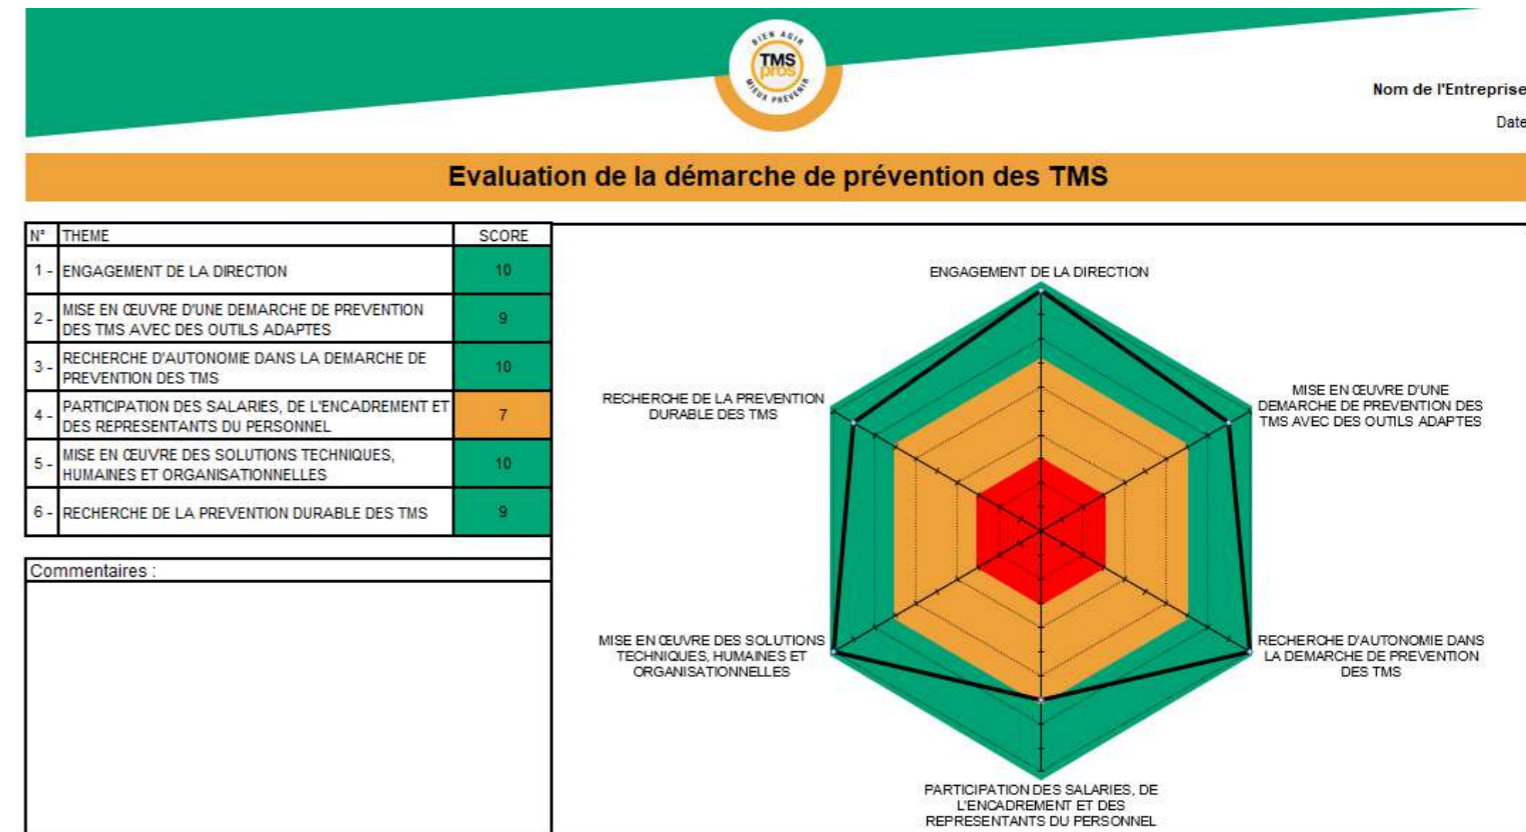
BIEN AGIR
TMS pros
MIEUX PRÉVENIR

Nom de l'Entreprise
Date

Evaluation de la démarche de prévention des TMS

| N° | THEME | SCORE |
|---|---|---|
| 1 - | ENGAGEMENT DE LA DIRECTION | 10 |
| 2 - | MISE EN ŒUVRE D'UNE DEMARCHE DE PREVENTION DES TMS AVEC DES OUTILS ADAPTES | 9 |
| 3 - | RECHERCHE D'AUTONOMIE DANS LA DEMARCHE DE PREVENTION DES TMS | 10 |
| 4 - | PARTICIPATION DES SALARIES, DE L'ENCADREMENT ET DES REPRESENTANTS DU PERSONNEL | 7 |
| 5 - | MISE EN ŒUVRE DES SOLUTIONS TECHNIQUES, HUMAINES ET ORGANISATIONNELLES | 10 |
| 6 - | RECHERCHE DE LA PREVENTION DURABLE DES TMS | 9 |

Commentaires :

ENGAGEMENT DE LA DIRECTION
MISE EN ŒUVRE D'UNE DEMARCHE DE PREVENTION DES TMS AVEC DES OUTILS ADAPTES
RECHERCHE D'AUTONOMIE DANS LA DEMARCHE DE PREVENTION DES TMS
PARTICIPATION DES SALARIES, DE L'ENCADREMENT ET DES REPRESENTANTS DU PERSONNEL
MISE EN ŒUVRE DES SOLUTIONS TECHNIQUES, HUMAINES ET ORGANISATIONNELLES
RECHERCHE DE LA PREVENTION DURABLE DES TMS